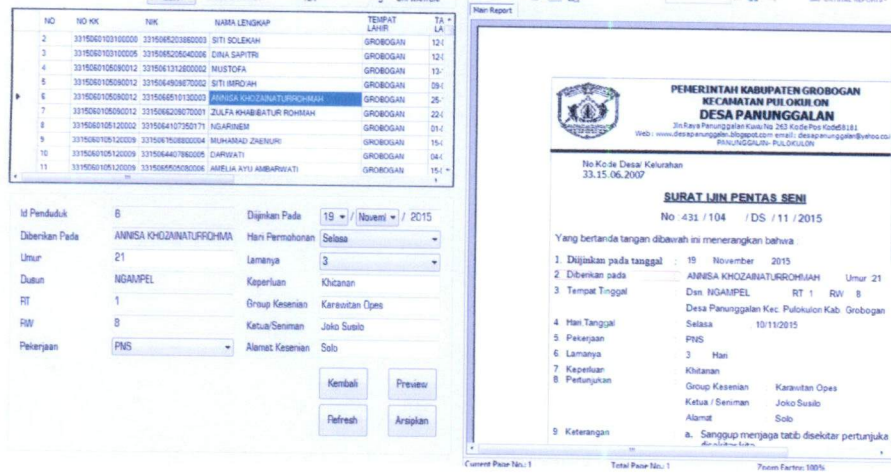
| NO | NO KK | NIK | NAMA LENGKAP | TEMPAT LAHIR | TA LA |
|---|---|---|---|---|---|
| 2 | 3315060103100000 | 3315065203860003 | SITI SOLEKAH | GROBOGAN | 12- |
| 3 | 3315060103100005 | 3315065206040006 | DINA SAPITRI | GROBOGAN | 12- |
| 4 | 3315060105090012 | 3315061312800002 | MUSTOFA | GROBOGAN | 13- |
| 5 | 3315060105090012 | 3315064509870002 | SITI IMRO'AH | GROBOGAN | 09- |
| 6 | 3315060105090012 | 3315066510130003 | ANNISA KHOZAINATURROHMAH | GROBOGAN | 25- |
| 7 | 3315060105090012 | 3315066206070001 | ZULFA KHABIBATUR ROHMAH | GROBOGAN | 22- |
| 8 | 3315060105120002 | 3315064107350171 | NGARINEM | GROBOGAN | 01- |
| 9 | 3315060105120009 | 3315061506800004 | MUHAMAD ZAENURI | GROBOGAN | 15- |
| 10 | 3315060105120009 | 3315064407860005 | DARWATI | GROBOGAN | 04- |
| 11 | 3315060105120009 | 3315065505080006 | AMELIA AYU AMBARWATI | GROBOGAN | 15- |

Id Penduduk 6
Diberikan Pada ANNISA KHOZAINATURROHMA
Umur 21
Dusun NGAMPEL
RT 1
RW 8
Pekerjaan PNS

Diijinkan Pada 19 / Novemi / 2015
Hari Permohonan Selasa
Lamanya 3
Keperluan Khitanan
Group Kesenian Karawitan Opes
Ketua/Seniman Joko Susilo
Alamat Kesenian Solo

Kembali
Preview
Refresh
Arsipkan

Main Report

PEMERINTAH KABUPATEN GROBOGAN
KECAMATAN PULOKULON
DESA PANUNGGALAN
Jln.Raya Panunggalan Kuwu No 263 Kode Pos Kode58181
Web : www.desapanunggalan.blogspot.com email : desapanunggalan@yahoo.co.i
PANUNGGALAN - PULOKULON

No Kode Desa/ Kelurahan
33.15.06.2007

SURAT IJIN PENTAS SENI
No : 431 / 104 / DS / 11 / 2015

Yang bertanda tangan dibawah ini menerangkan bahwa :
1. Diijinkan pada tanggal : 19 November 2015
2. Dibenkan pada ANNISA KHOZAINATURROHMAH Umur :21
3. Tempat Tinggal Dsn NGAMPEL RT 1 RW 8
Desa Panunggalan Kec. Pulokulon Kab. Grobogan
4. Hari Tanggal Selasa 10/11/2015
5. Pekerjaan PNS
6. Lamanya 3 Hari
7. Keperluan Khitanan
8. Pertunjukan Group Kesenian Karawitan Opes
Ketua / Seniman Joko Susilo
Alamat Solo
9. Keterangan a. Sanggup menjaga tatib disekitar pertunjuka

Current Page No.: 1 Total Page No.: 1 Zoom Factor: 100%